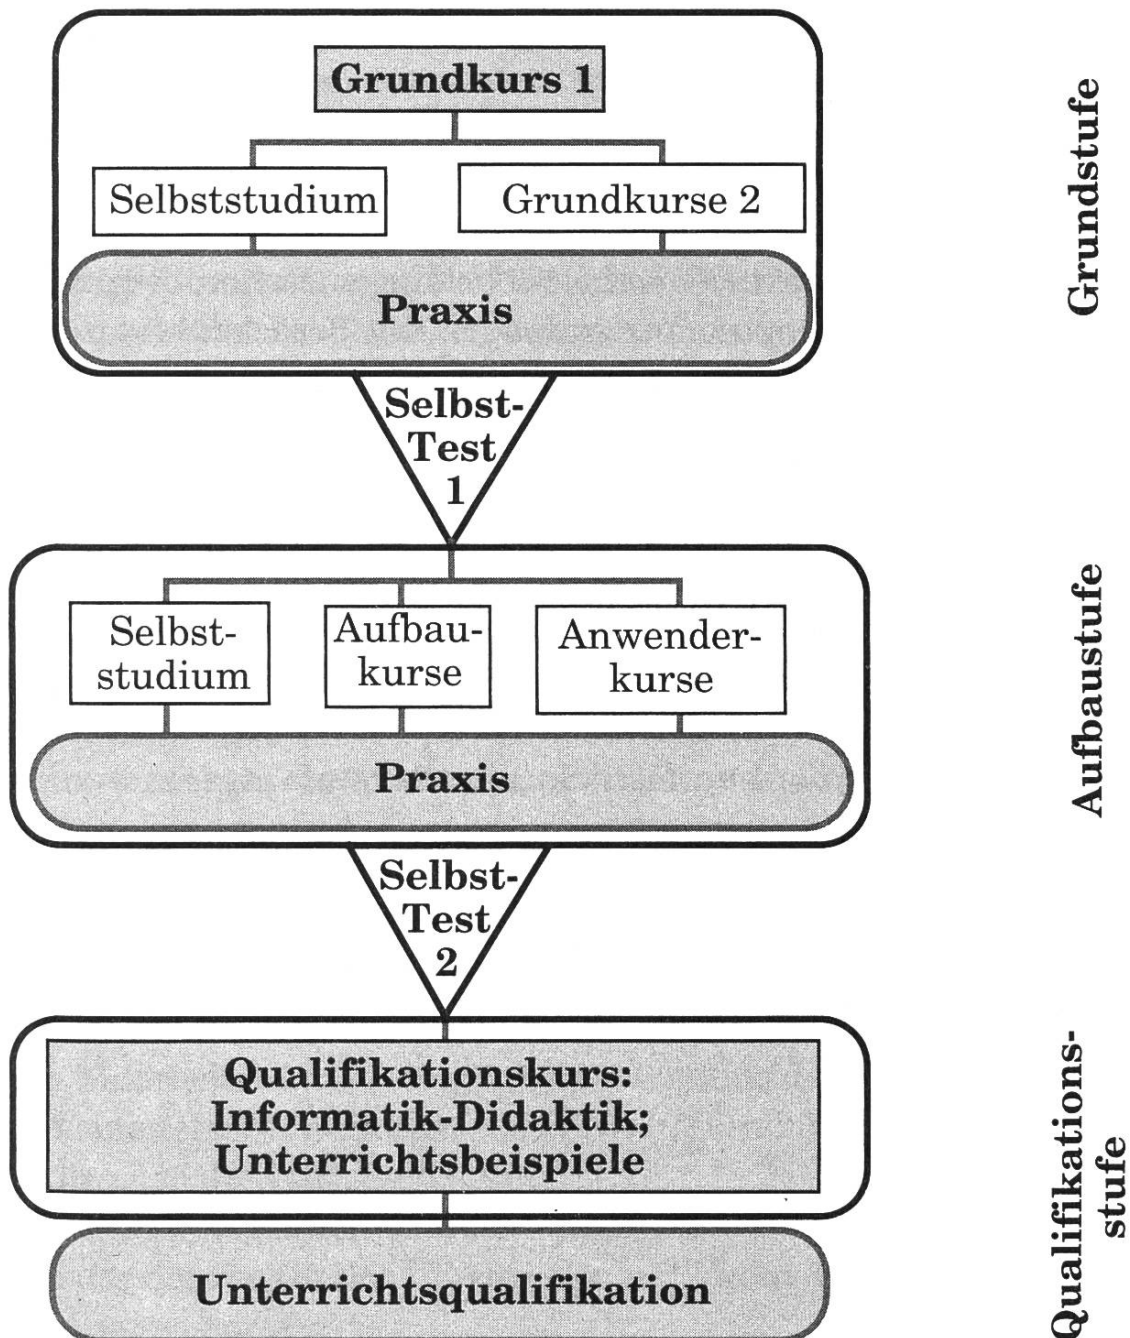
Grundkurs 1

Selbststudium

Grundkurse 2

Praxis

Grundstufe

Selbst-Test 1

Selbststudium

Aufbaukurse

Anwenderkurse

Praxis

Aufbaustufe

Selbst-Test 2

Qualifikationskurs: Informatik-Didaktik; Unterrichtsbeispiele

Unterrichtsqualifikation

Qualifikationsstufe